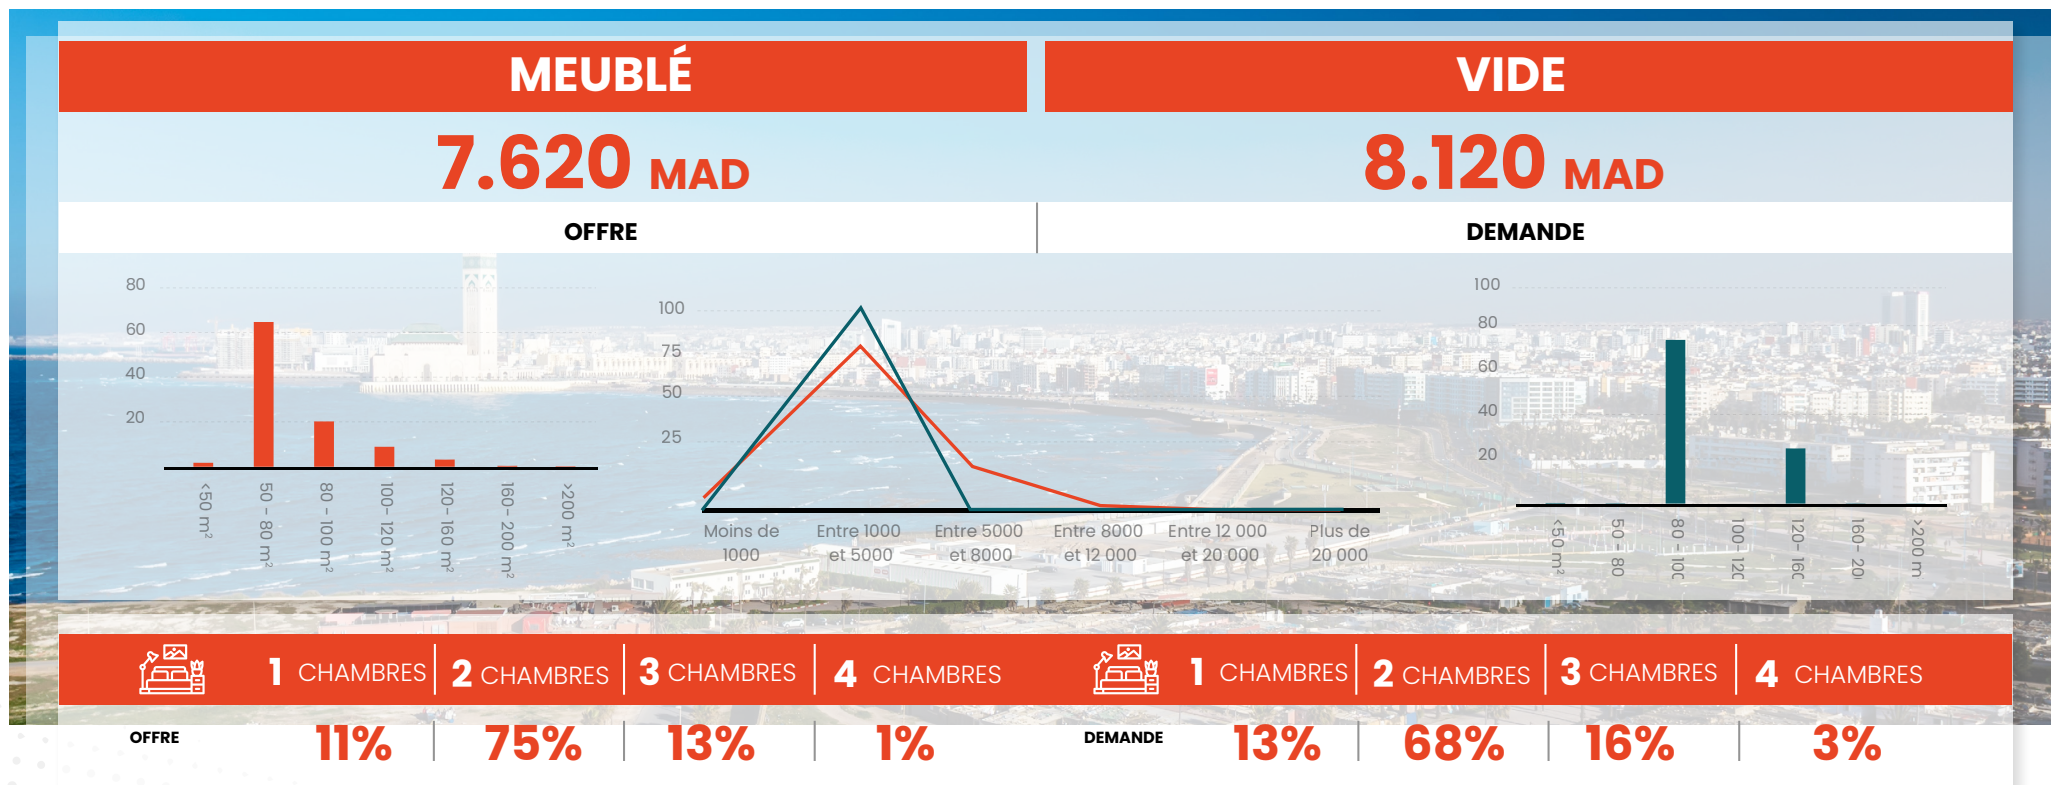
MEUBLÉ

VIDE

7.620 MAD

8.120 MAD

OFFRE

DEMANDE

80
60
40
20

<50 m²
50 – 80 m²
80 – 100 m²
100 – 120 m²
120 – 160 m²
160 – 200 m²
>200 m²

100
75
50
25

Moins de 1000
Entre 1000 et 5000
Entre 5000 et 8000
Entre 8000 et 12 000
Entre 12 000 et 20 000
Plus de 20 000

100
80
60
40
20

<50 m²
50 – 80
80 – 10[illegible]
100 – 12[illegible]
120 – 16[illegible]
160 – 20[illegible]
>200 m

1 CHAMBRES | 2 CHAMBRES | 3 CHAMBRES | 4 CHAMBRES

1 CHAMBRES | 2 CHAMBRES | 3 CHAMBRES | 4 CHAMBRES

OFFRE 11% | 75% | 13% | 1%

DEMANDE 13% | 68% | 16% | 3%